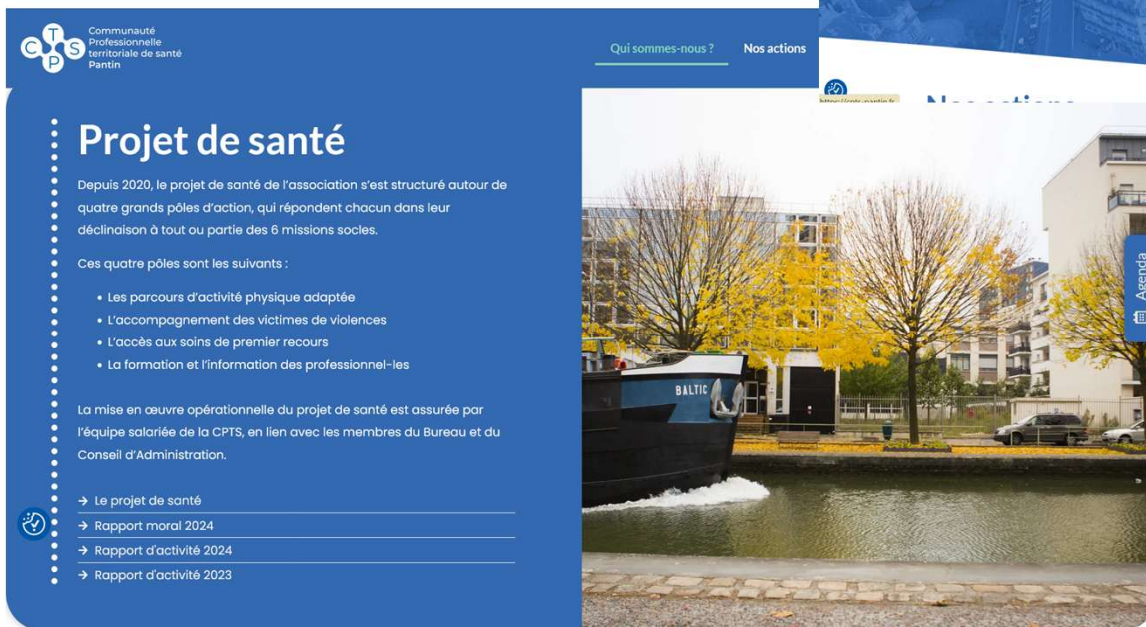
C T P S

Communauté Professionnelle territoriale de santé Pantin

Qui sommes-nous ?

Nos actions

Projet de santé

Depuis 2020, le projet de santé de l'association s'est structuré autour de quatre grands pôles d'action, qui répondent chacun dans leur déclinaison à tout ou partie des 6 missions socles.

Ces quatre pôles sont les suivants :

- Les parcours d'activité physique adaptée
- L'accompagnement des victimes de violences
- L'accès aux soins de premier recours
- La formation et l'information des professionnel-les

La mise en œuvre opérationnelle du projet de santé est assurée par l'équipe salariée de la CPTS, en lien avec les membres du Bureau et du Conseil d'Administration.

→ Le projet de santé

→ Rapport moral 2024

→ Rapport d'activité 2024

→ Rapport d'activité 2023

BALTIC

Agenda

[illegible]

Nos actions